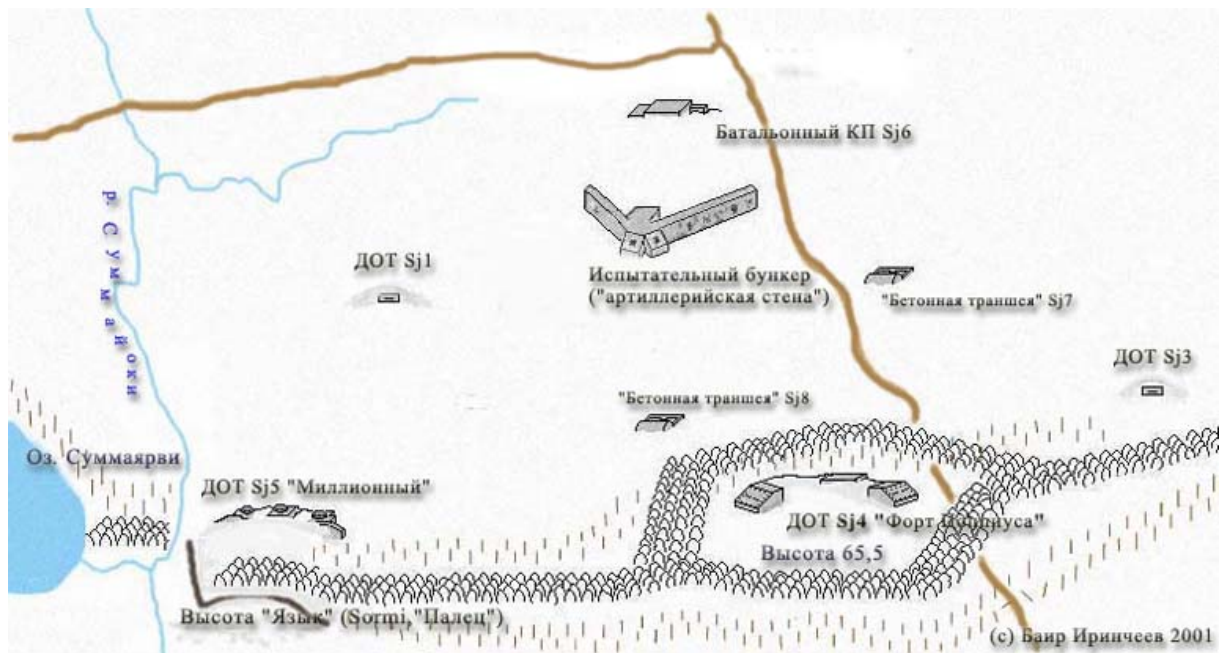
Батальонный КП Sj6

р. Суммайоки

ДОТ Sj1

Испытательный бункер ("артиллерийская стена")

"Бетонная траншея" Sj7

ДОТ Sj3

"Бетонная траншея" Sj8

Оз. Суммаярви

ДОТ Sj5 "Миллионный"

ДОТ Sj4 "Форт Поппиуса"

Высота 65,5

Высота "Язык" (Sormi, "Палец")

(c) Баир Иринчеев 2001